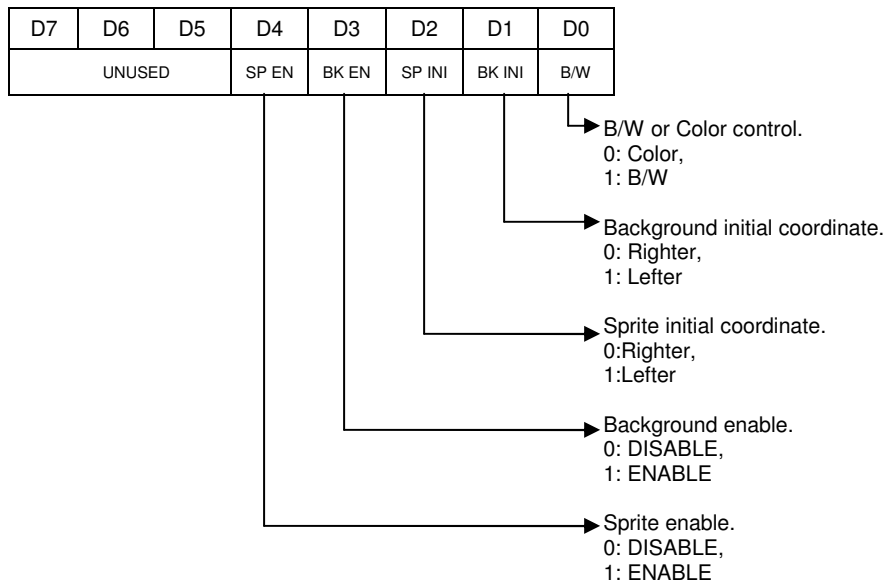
| D7 | D6 | D5 | D4 | D3 | D2 | D1 | D0 |
|---|---|---|---|---|---|---|---|
| UNUSED | | | SP EN | BK EN | SP INI | BK INI | B/W |

B/W or Color control.
0: Color,
1: B/W

Background initial coordinate.
0: Righter,
1: Lefter

Sprite initial coordinate.
0:Righter,
1:Lefter

Background enable.
0: DISABLE,
1: ENABLE

Sprite enable.
0: DISABLE,
1: ENABLE